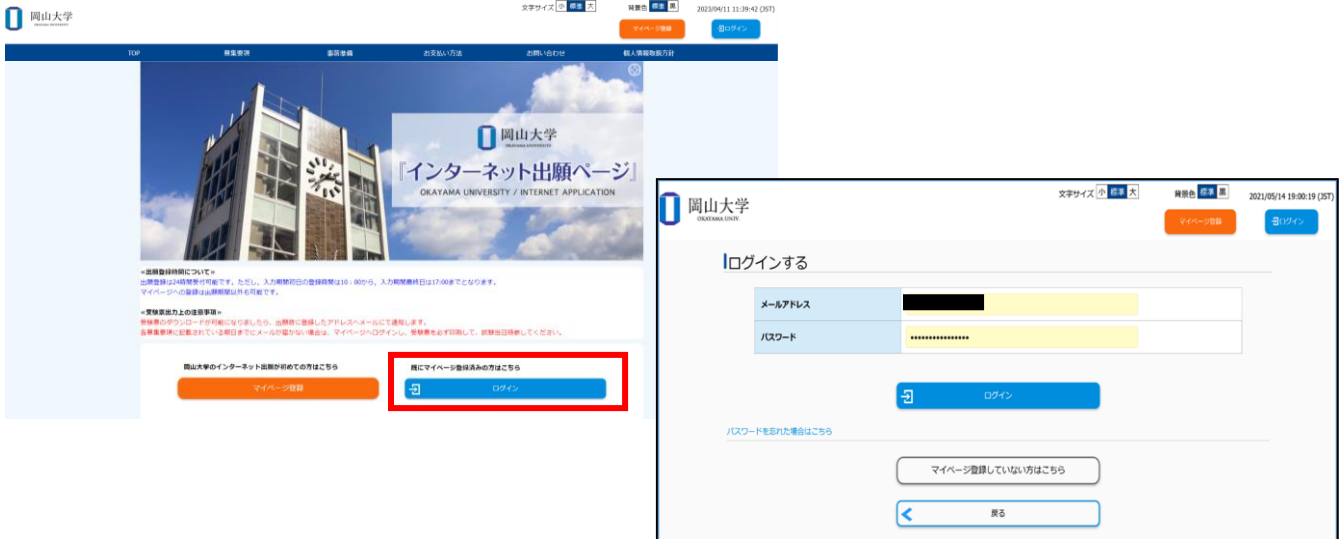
岡山大学
OKAYAMA UNIVERSITY

文字サイズ 小 標準 大
背景色 標準 黒
2023/04/11 11:39:42 (JST)

マイページ登録
ログイン

TOP
募集要項
事前準備
お支払い方法
お問い合わせ
個人情報取扱方針

岡山大学
OKAYAMA UNIVERSITY
『インターネット出願ページ』
OKAYAMA UNIVERSITY / INTERNET APPLICATION

≪出願登録時間について≫
出願登録は24時間受付可能です。ただし、入力期間初日の登録時間は10：00から、入力期間最終日は17:00までとなります。
マイページへの登録は出願期間以外も可能です。

≪受験票出力上の注意事項≫
受験票のダウンロードが可能になりましたら、出願時に登録したアドレスへメールにて通知します。
各募集要項に記載されている期日までにメールが届かない場合は、マイページへログインし、受験票を印刷して、試験当日持参してください。

岡山大学のインターネット出願が初めての方はこちら
マイページ登録

既にマイページ登録済みの方はこちら
ログイン

岡山大学
OKAYAMA UNIV

文字サイズ 小 標準 大
背景色 標準 黒
2021/05/14 19:00:19 (JST)

マイページ登録
ログイン

ログインする

| メールアドレス | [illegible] |
|---|---|
| パスワード | •••••••••••••••••• |

ログイン

パスワードを忘れた場合はこちら

マイページ登録していない方はこちら

戻る